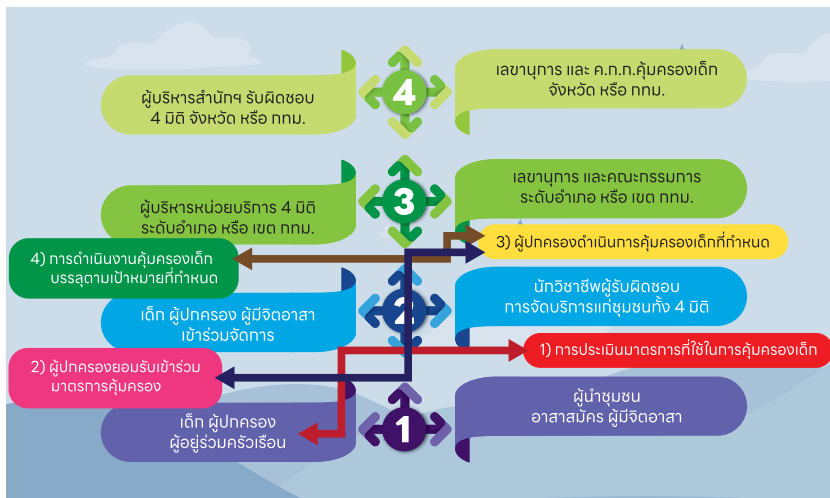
ผู้บริหารสำนักฯ รับผิดชอบ 4 มิติ จังหวัด หรือ กทม.

4

เลขานุการ และ ค.ก.ก.คุ้มครองเด็ก จังหวัด หรือ กทม.

ผู้บริหารหน่วยบริการ 4 มิติ ระดับอำเภอ หรือ เขต กทม.

3

เลขานุการ และคณะกรรมการ ระดับอำเภอ หรือ เขต กทม.

4) การดำเนินงานคุ้มครองเด็ก บรรลุตามเป้าหมายที่กำหนด

3) ผู้ปกครองดำเนินการคุ้มครองเด็กที่กำหนด

เด็ก ผู้ปกครอง ผู้มีจิตอาสา เข้าร่วมจัดการ

2

นักวิชาชีพผู้รับผิดชอบ การจัดบริการแก่ชุมชนทั้ง 4 มิติ

2) ผู้ปกครองยอมรับเข้าร่วม มาตรการคุ้มครอง

1) การประเมินมาตรการที่ใช้ในการคุ้มครองเด็ก

เด็ก ผู้ปกครอง ผู้อยู่ร่วมครัวเรือน

1

ผู้นำชุมชน อาสาสมัคร ผู้มีจิตอาสา